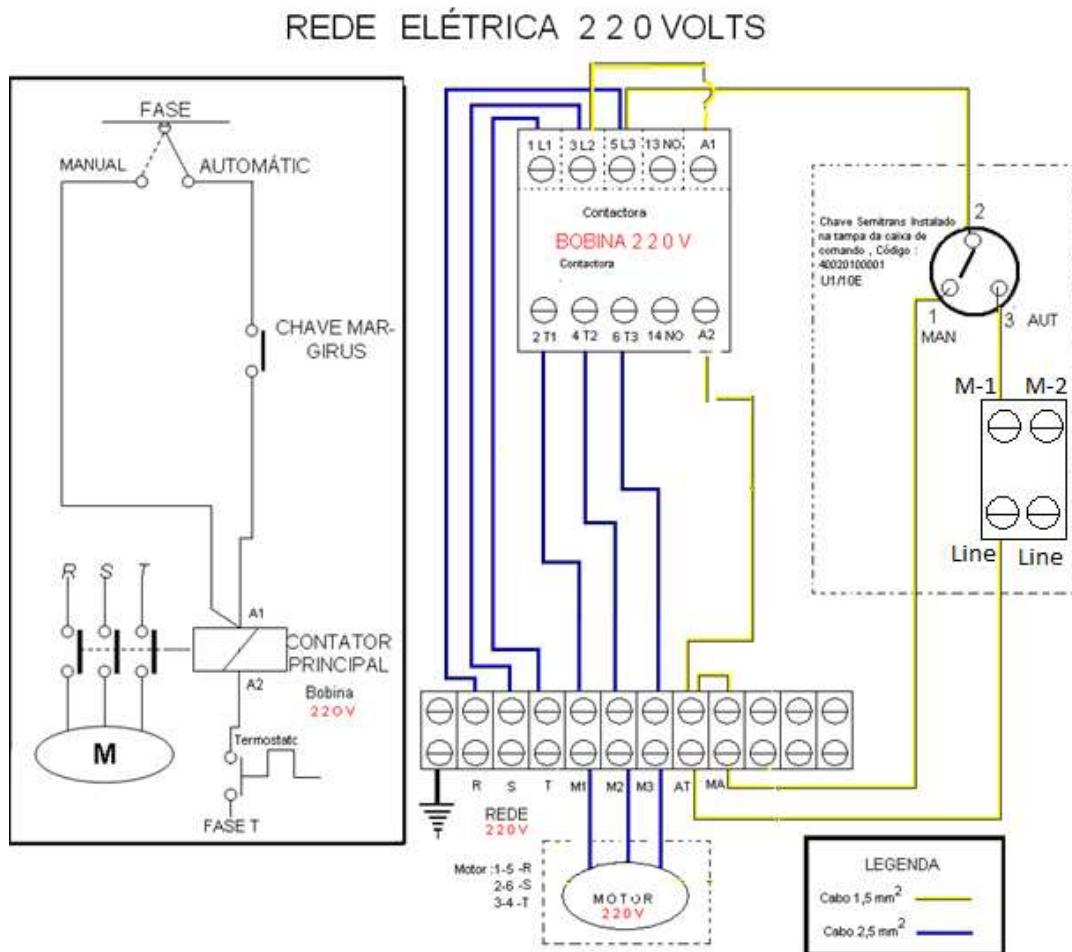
REDE ELÉTRICA 2 2 0 VOLTS

FASE

MANUAL

AUTOMÁTIC

CHAVE MARGIRUS

R S T

A1

CONTATOR PRINCIPAL

A2

Bobina 220V

M

Termostato

FASE T

1 L1 3 L2 5 L3 13 NO A1

Contactora

BOBINA 2 2 0 V

Contactora

2 T1 4 T2 6 T3 14 NO A2

Chave Semitrans Instalado na tampa da caixa de comando , Código : 40020100001 U1/10E

2

1 MAN

3 AUT

M-1 M-2

Line Line

R S T M1 M2 M3 AT MA

REDE 220V

Motor :1-5 -R 2-6 -S 3-4 -T

MOTOR 220V

LEGENDA

Cabo 1,5 mm$^2$

Cabo 2,5 mm$^2$